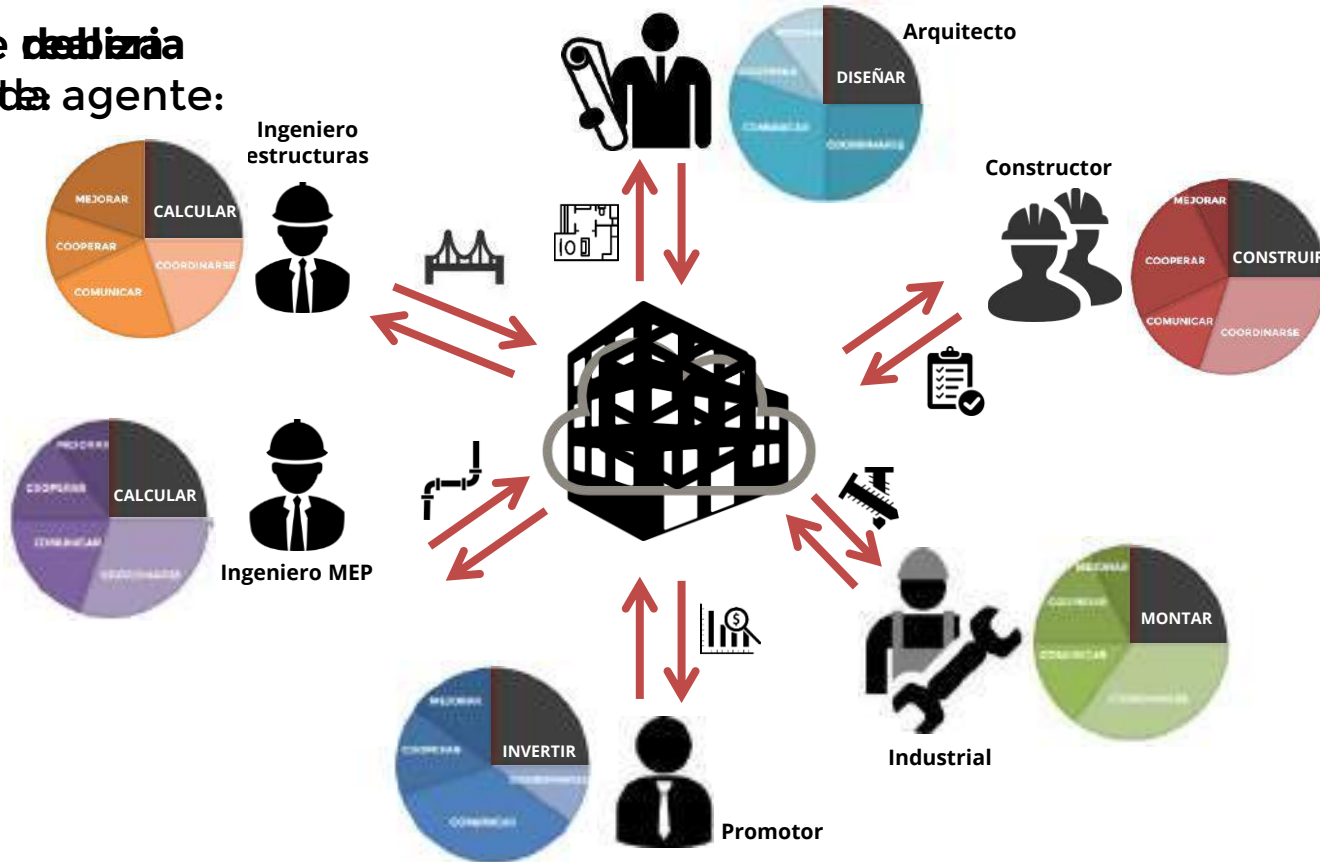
e dedlizaa
de agente:

Arquitecto
DISEÑAR
COORDINARSE
COMUNICAR
COOPERAR
MEJORAR

Ingeniero
estructuras
MEJORAR
CALCULAR
COOPERAR
COORDINARSE
COMUNICAR

Constructor
MEJORAR
COOPERAR
CONSTRUIR
COMUNICAR
COORDINARSE

MEJORAR
COOPERAR
CALCULAR
COMUNICAR
COORDINARSE
Ingeniero MEP

MEJORAR
COOPERAR
MONTAR
COMUNICAR
COORDINARSE
Industrial

MEJORAR
COOPERAR
INVERTIR
COORDINARSE
COMUNICAR
Promotor